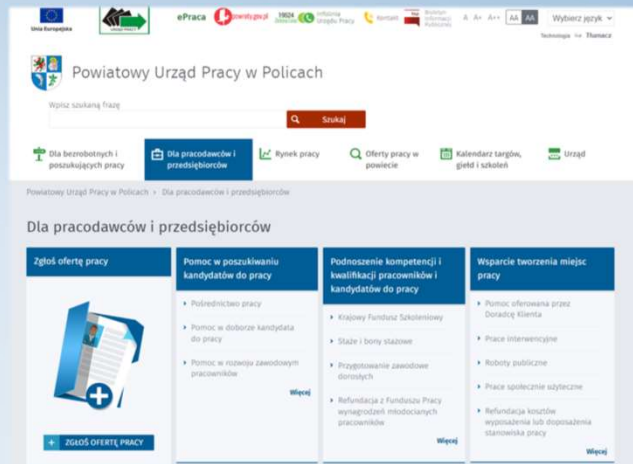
Unia Europejska

ePraca

praca.gov.pl

19524 Infolinia Urzędu Pracy

Kontakt

Biuletyn Informacji Publicznej

A A+ A++ AA AA

Wybierz język

Technologia Tłumacz

Powiatowy Urząd Pracy w Policach

Wpisz szukaną frazę

Szukaj

Dla bezrobotnych i poszukujących pracy

Dla pracodawców i przedsiębiorców

Rynek pracy

Oferty pracy w powiecie

Kalendarz targów, giełd i szkoleń

Urząd

Powiatowy Urząd Pracy w Policach › Dla pracodawców i przedsiębiorców

Dla pracodawców i przedsiębiorców

Zgłoś ofertę pracy

+ ZGŁOŚ OFERTĘ PRACY

Pomoc w poszukiwaniu kandydatów do pracy

Pośrednictwo pracy

Pomoc w doborze kandydata do pracy

Pomoc w rozwoju zawodowym pracowników

Więcej

Podnoszenie kompetencji i kwalifikacji pracowników i kandydatów do pracy

Krajowy Fundusz Szkoleniowy

Staże i bony stażowe

Przygotowanie zawodowe dorosłych

Refundacja z Funduszu Pracy wynagrodzeń młodocianych pracowników

Więcej

Wsparcie tworzenia miejsc pracy

Pomoc oferowana przez Doradcę Klienta

Prace interwencyjne

Roboty publiczne

Prace społecznie użyteczne

Refundacja kosztów wyposażenia lub doposażenia stanowiska pracy

Więcej